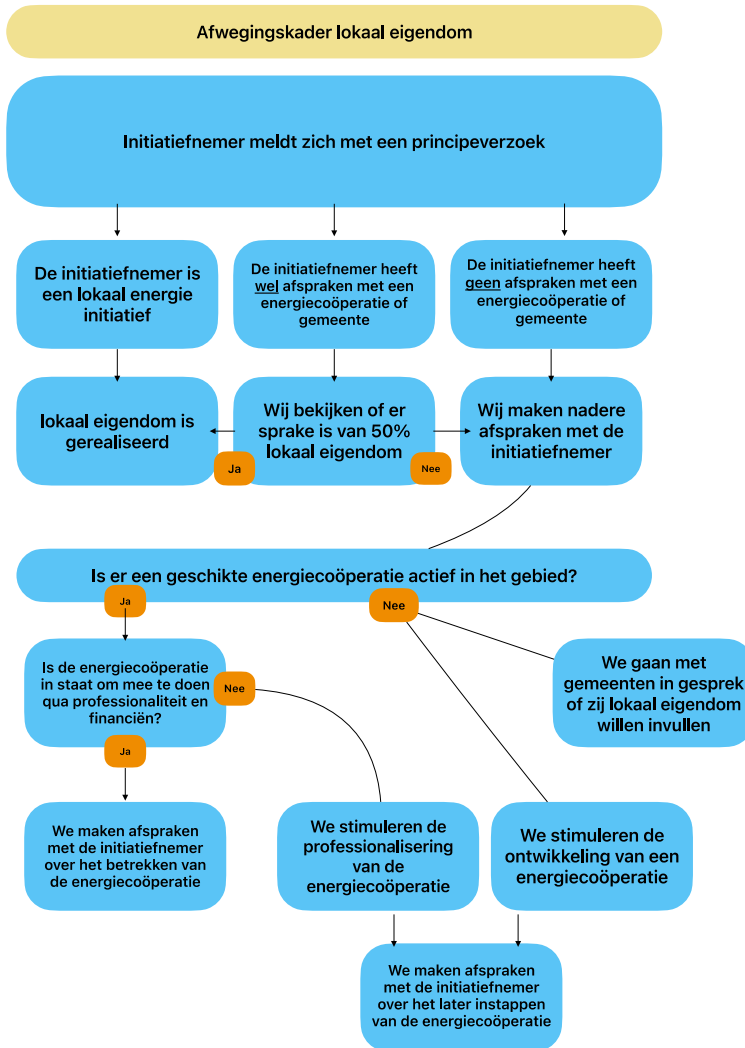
Afwegingskader lokaal eigendom

Initiatiefnemer meldt zich met een principeverzoek

De initiatiefnemer is een lokaal energie initiatief

De initiatiefnemer heeft wel afspraken met een energiecoöperatie of gemeente

De initiatiefnemer heeft geen afspraken met een energiecoöperatie of gemeente

lokaal eigendom is gerealiseerd

Wij bekijken of er sprake is van 50% lokaal eigendom

Ja

Nee

Wij maken nadere afspraken met de initiatiefnemer

Is er een geschikte energiecoöperatie actief in het gebied?

Ja

Nee

Is de energiecoöperatie in staat om mee te doen qua professionaliteit en financiën?

Nee

Ja

We gaan met gemeenten in gesprek of zij lokaal eigendom willen invullen

We maken afspraken met de initiatiefnemer over het betrekken van de energiecoöperatie

We stimuleren de professionalisering van de energiecoöperatie

We stimuleren de ontwikkeling van een energiecoöperatie

We maken afspraken met de initiatiefnemer over het later instappen van de energiecoöperatie